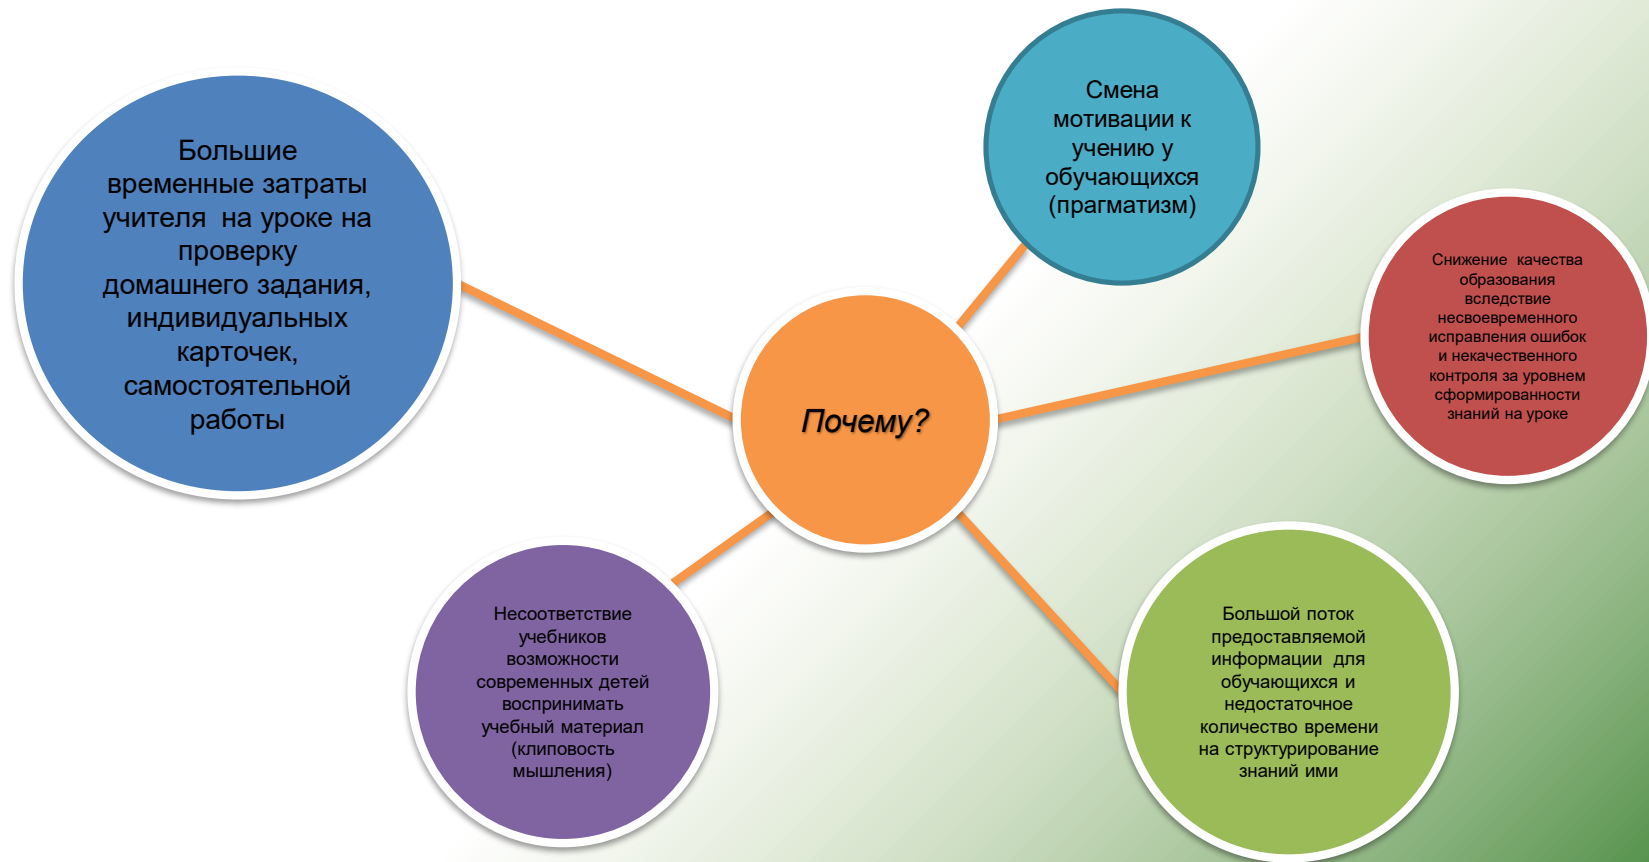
Большие временные затраты учителя на уроке на проверку домашнего задания, индивидуальных карточек, самостоятельной работы

Смена мотивации к учению у обучающихся (прагматизм)

Почему?

Снижение качества образования вследствие несвоевременного исправления ошибок и некачественного контроля за уровнем сформированности знаний на уроке

Несоответствие учебников возможности современных детей воспринимать учебный материал (клиповость мышления)

Большой поток предоставляемой информации для обучающихся и недостаточное количество времени на структурирование знаний ими